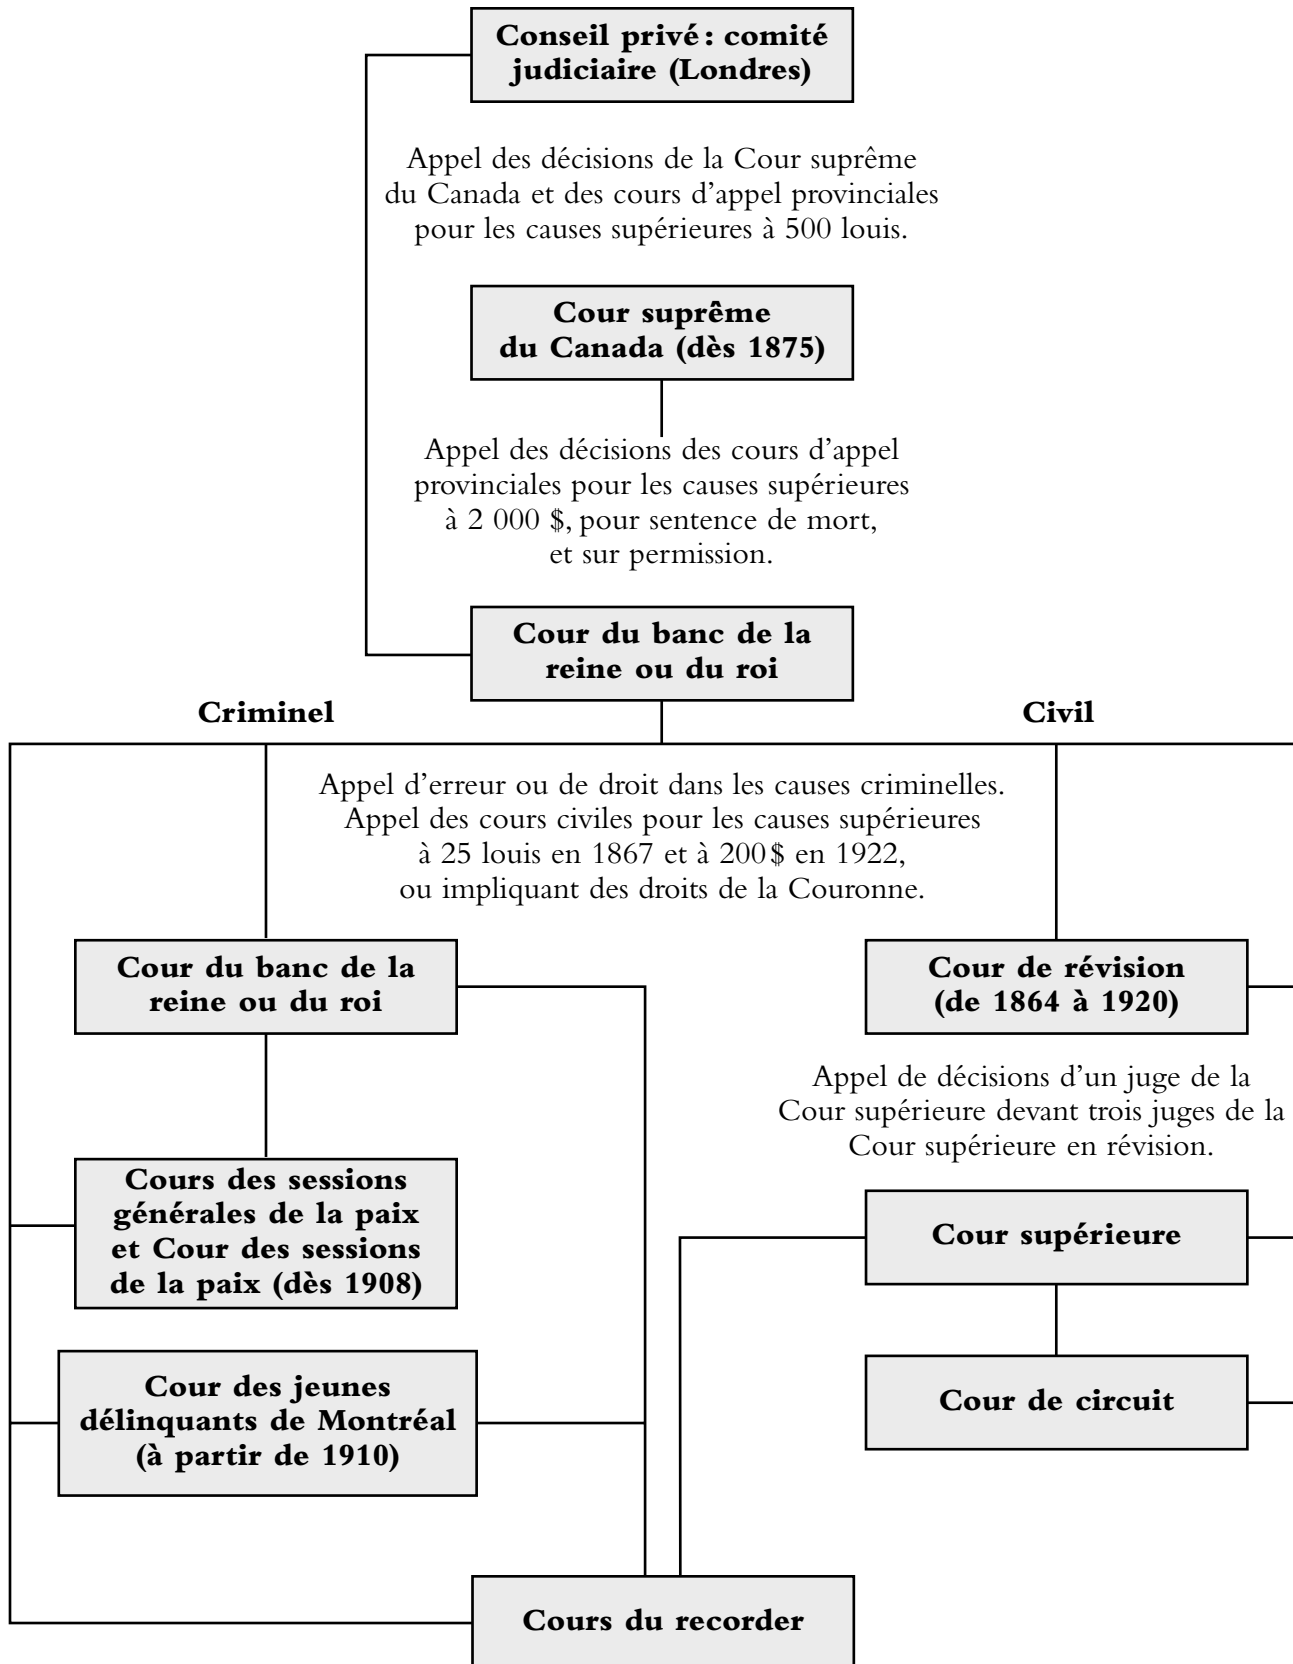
Conseil privé : comité judiciaire (Londres)

Appel des décisions de la Cour suprême du Canada et des cours d'appel provinciales pour les causes supérieures à 500 louis.

Cour suprême du Canada (dès 1875)

Appel des décisions des cours d'appel provinciales pour les causes supérieures à 2 000 $, pour sentence de mort, et sur permission.

Cour du banc de la reine ou du roi

Criminel

Civil

Appel d'erreur ou de droit dans les causes criminelles. Appel des cours civiles pour les causes supérieures à 25 louis en 1867 et à 200 $ en 1922, ou impliquant des droits de la Couronne.

Cour du banc de la reine ou du roi

Cour de révision (de 1864 à 1920)

Appel de décisions d'un juge de la Cour supérieure devant trois juges de la Cour supérieure en révision.

Cours des sessions générales de la paix et Cour des sessions de la paix (dès 1908)

Cour supérieure

Cour des jeunes délinquants de Montréal (à partir de 1910)

Cour de circuit

Cours du recorder